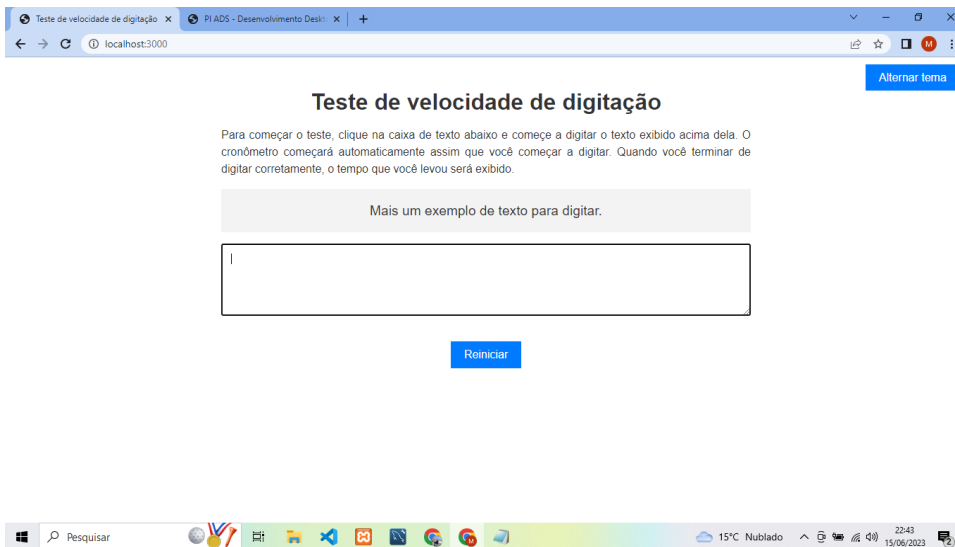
Teste de velocidade de digitação ×
PI ADS - Desenvolvimento Deskt ×
+
localhost:3000
M
Alternar tema

Teste de velocidade de digitação

Para começar o teste, clique na caixa de texto abaixo e comece a digitar o texto exibido acima dela. O cronômetro começará automaticamente assim que você começar a digitar. Quando você terminar de digitar corretamente, o tempo que você levou será exibido.

Mais um exemplo de texto para digitar.

Reiniciar

Pesquisar
15°C Nublado
22:43
15/06/2023
2